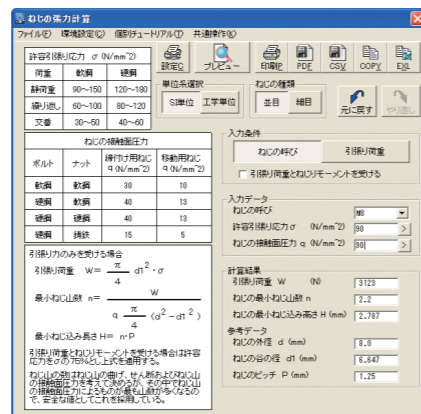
ねじの張力計算

ファイル(F) 環境設定(C) 個別チュートリアル(T) 共通操作(K)

設定 プレビュー 印刷 PDF CSV COPY EXL

許容引張り応力 σ (N/mm^2)

| 荷重 | 軟鋼 | 硬鋼 |
|---|---|---|
| 静荷重 | 90～150 | 120～180 |
| 繰り返し | 60～100 | 80～120 |
| 交番 | 30～50 | 40～60 |

ねじの接触面圧力

| ボルト | ナット | 締付け用ねじ q (N/mm^2) | 移動用ねじ q (N/mm^2) |
|---|---|---|---|
| 軟鋼 | 軟鋼 | 30 | 10 |
| 硬鋼 | 軟鋼 | 40 | 13 |
| 硬鋼 | 硬鋼 | 40 | 13 |
| 硬鋼 | 鋳鉄 | 15 | 5 |

引張り力のみを受ける場合

引張り荷重 $W = \frac{\pi}{4} d1^2 \cdot \sigma$

最小ねじ山数 $n = \frac{W}{q \cdot \frac{\pi}{4}(d^2 - d1^2)}$

最小ねじ込み長さ $H = n \cdot P$

引張り荷重とねじりモーメントを受ける場合は許容応力を∂の75%以上を適用する。

ねじ山の数はねじ山の働き、せん断およびねじ山の接触面圧力を考えて決めるが、その中でねじ山の接触面圧力によるものが最もねじ山が少なくなるので、安全な値としてこれを採用している。

単位系選択
SI単位 工学単位

ねじの種類
並目 細目

元に戻す やり直し

入力条件
ねじの呼び 引張り荷重
引張り荷重とねじりモーメントを受ける

入力データ
ねじの呼び M8
許容引張り応力σ (N/mm^2) 90
ねじの接触面圧力 q (N/mm^2) 30

計算結果
引張り荷重 W (N) 3123
ねじの最小ねじ山数 n 2.2
ねじの最小ねじ込み高さ H (mm) 2.787

参考データ
ねじの外径 d (mm) 8.0
ねじの谷の径 d1 (mm) 6.647
ねじのピッチ P (mm) 1.25